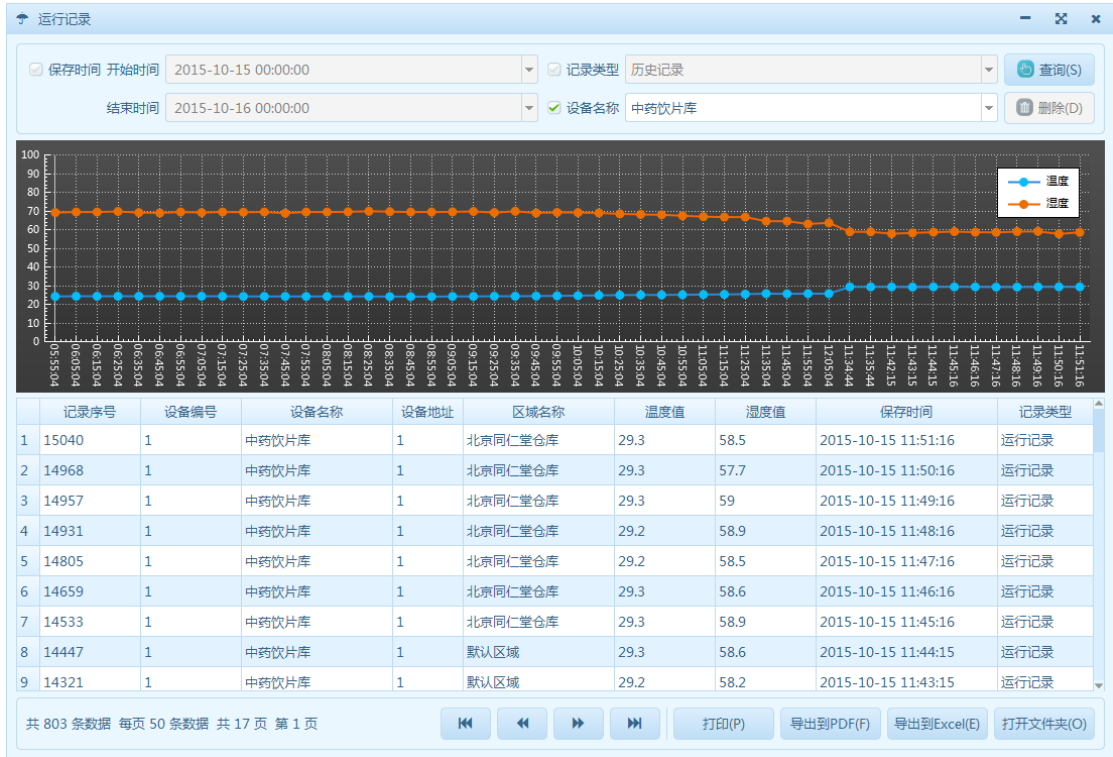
运行记录

保存时间 开始时间 2015-10-15 00:00:00
记录类型 历史记录
查询(S)
结束时间 2015-10-16 00:00:00
设备名称 中药饮片库
删除(D)

100
90
80
70
60
50
40
30
20
10
0

温度
湿度

05:55:04 06:05:04 06:15:04 06:25:04 06:35:04 06:45:04 06:55:04 07:05:04 07:15:04 07:25:04 07:35:04 07:45:04 07:55:04 08:05:04 08:15:04 08:25:04 08:35:04 08:45:04 08:55:04 09:05:04 09:15:04 09:25:04 09:35:04 09:45:04 09:55:04 10:05:04 10:15:04 10:25:04 10:35:04 10:45:04 10:55:04 11:05:04 11:15:04 11:25:04 11:35:04 11:45:04 11:55:04 12:05:04 11:34:44 11:35:44 11:42:15 11:43:15 11:44:15 11:45:16 11:46:16 11:47:16 11:48:16 11:49:16 11:50:16 11:51:16

| | 记录序号 | 设备编号 | 设备名称 | 设备地址 | 区域名称 | 温度值 | 湿度值 | 保存时间 | 记录类型 |
|---|---|---|---|---|---|---|---|---|---|
| 1 | 15040 | 1 | 中药饮片库 | 1 | 北京同仁堂仓库 | 29.3 | 58.5 | 2015-10-15 11:51:16 | 运行记录 |
| 2 | 14968 | 1 | 中药饮片库 | 1 | 北京同仁堂仓库 | 29.3 | 57.7 | 2015-10-15 11:50:16 | 运行记录 |
| 3 | 14957 | 1 | 中药饮片库 | 1 | 北京同仁堂仓库 | 29.3 | 59 | 2015-10-15 11:49:16 | 运行记录 |
| 4 | 14931 | 1 | 中药饮片库 | 1 | 北京同仁堂仓库 | 29.2 | 58.9 | 2015-10-15 11:48:16 | 运行记录 |
| 5 | 14805 | 1 | 中药饮片库 | 1 | 北京同仁堂仓库 | 29.2 | 58.5 | 2015-10-15 11:47:16 | 运行记录 |
| 6 | 14659 | 1 | 中药饮片库 | 1 | 北京同仁堂仓库 | 29.3 | 58.6 | 2015-10-15 11:46:16 | 运行记录 |
| 7 | 14533 | 1 | 中药饮片库 | 1 | 北京同仁堂仓库 | 29.3 | 58.9 | 2015-10-15 11:45:16 | 运行记录 |
| 8 | 14447 | 1 | 中药饮片库 | 1 | 默认区域 | 29.3 | 58.6 | 2015-10-15 11:44:15 | 运行记录 |
| 9 | 14321 | 1 | 中药饮片库 | 1 | 默认区域 | 29.2 | 58.2 | 2015-10-15 11:43:15 | 运行记录 |

共 803 条数据 每页 50 条数据 共 17 页 第 1 页
打印(P) 导出到PDF(F) 导出到Excel(E) 打开文件夹(O)